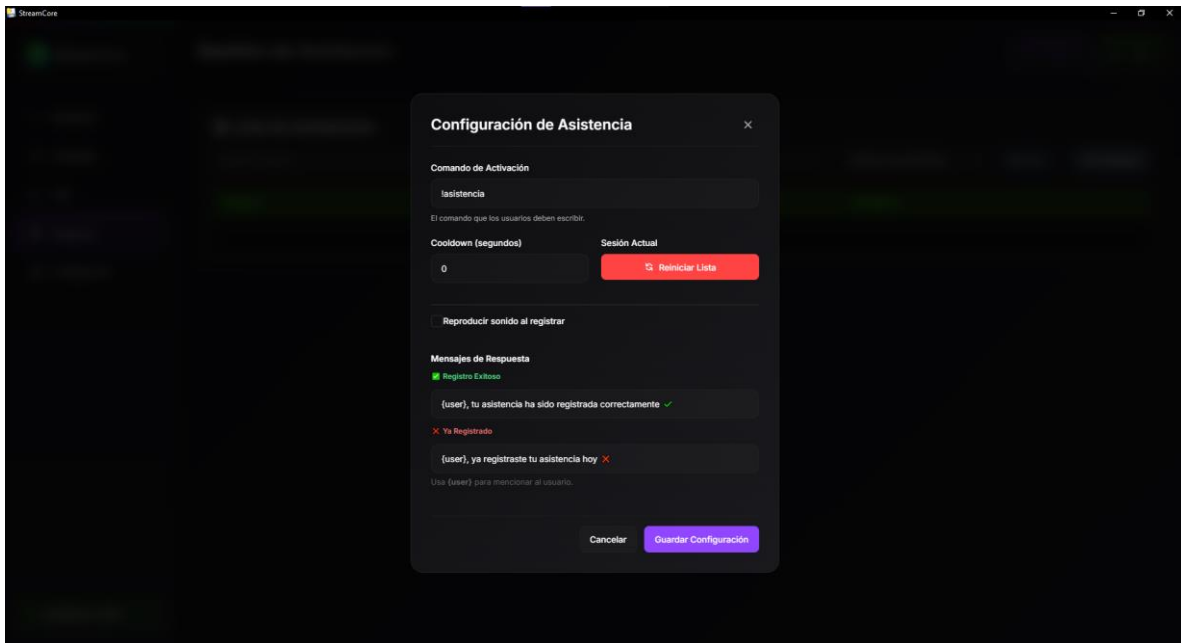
StreamCore

Configuración de Asistencia

×

Comando de Activación

!asistencia

El comando que los usuarios deben escribir.

Cooldown (segundos)

0

Sesión Actual

Reiniciar Lista

Reproducir sonido al registrar

Mensajes de Respuesta

Registro Exitoso

{user}, tu asistencia ha sido registrada correctamente ✓

× Ya Registrado

{user}, ya registraste tu asistencia hoy ×

Usa {user} para mencionar al usuario.

Cancelar

Guardar Configuración